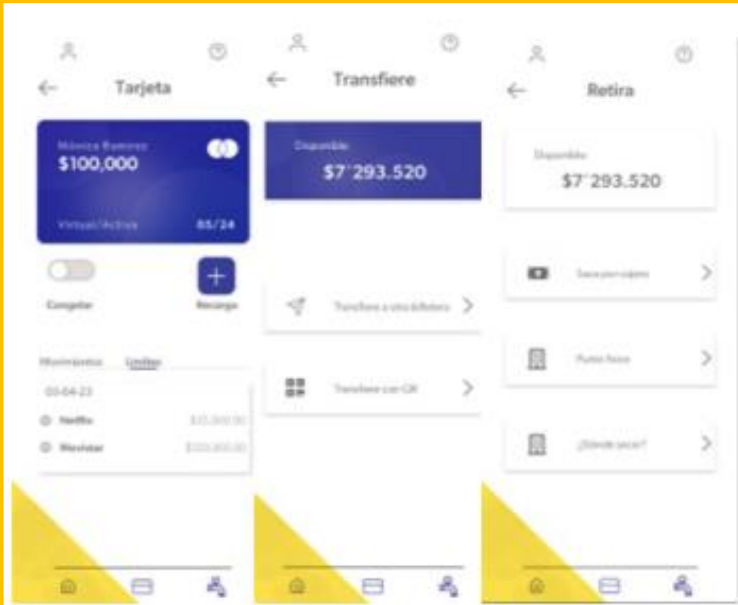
Tarjeta

Mónica Ramírez
$100,000

Virtual/Activa
05/24

Congelar

Recarga

Movimientos
Límites

03-04-23

Netflix
$15.000,00

Movistar
$100.000,00

Transfiere

Disponible
$7´293.520

Transfiere a otra billetera

Transfiere con QR

Retira

Disponible
$7´293.520

Saca por cajero

Punto físico

¿Dónde sacar?